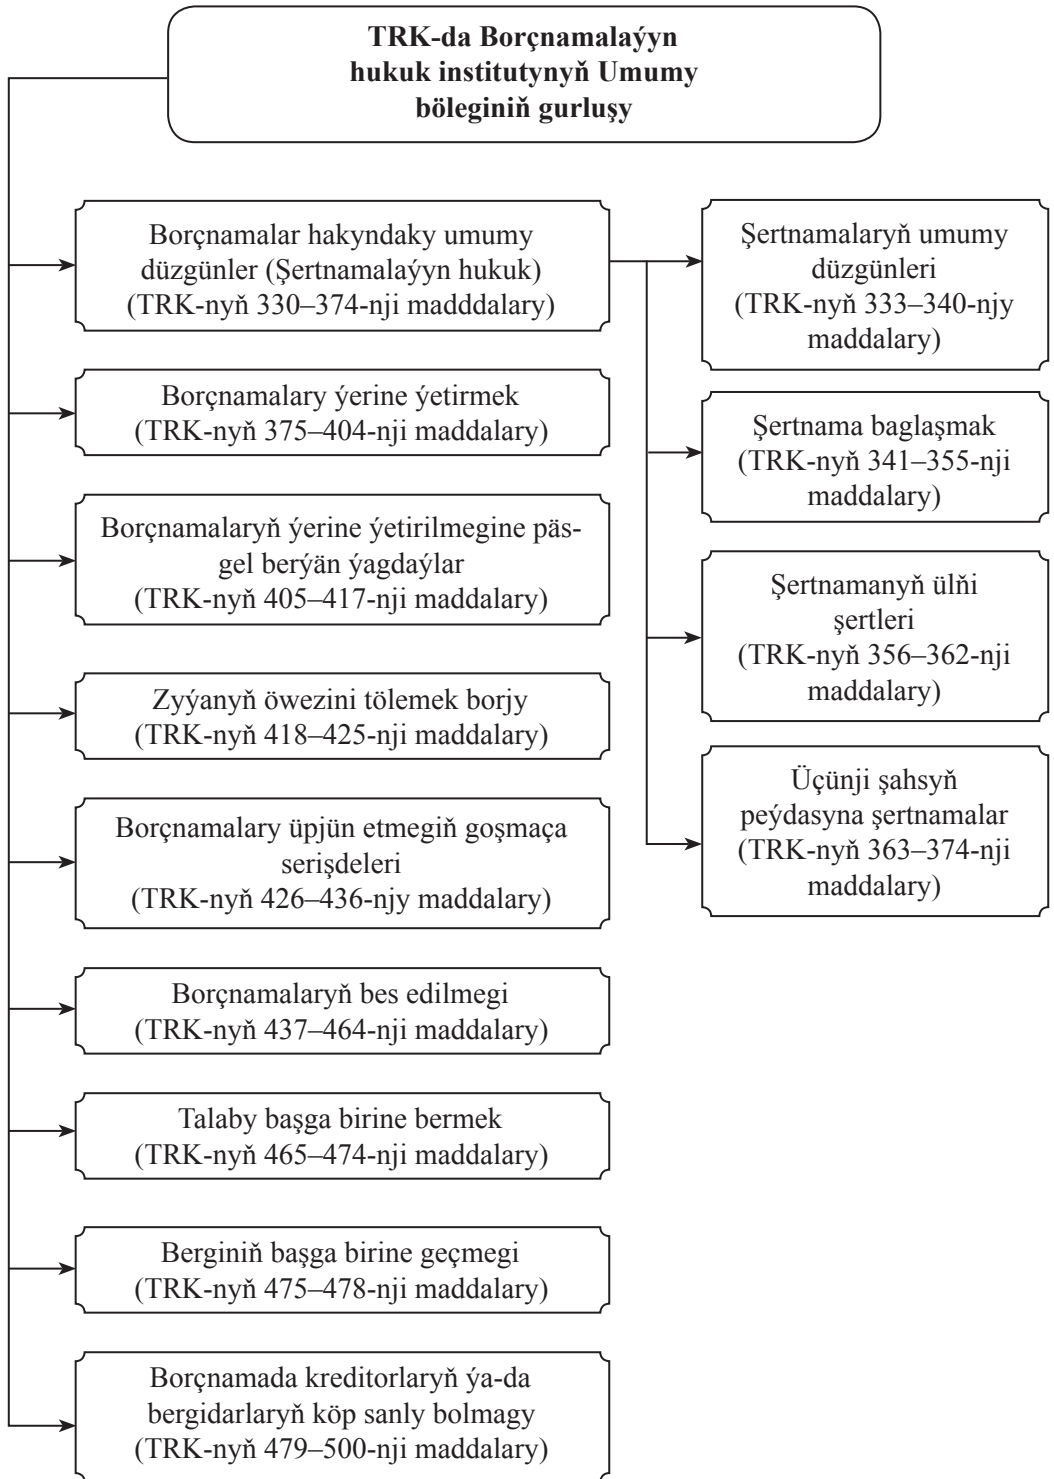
TRK-da Borçnamalaýyn hukuk institutynyň Umumy böleginiň gurluşy

Borçnamalar hakyndaky umumy düzgünler (Şertnamalaýyn hukuk) (TRK-nyň 330–374-nji madddalary)

Şertnamalaryň umumy düzgünleri (TRK-nyň 333–340-njy maddalary)

Şertnama baglaşmak (TRK-nyň 341–355-nji maddalary)

Şertnamanyň ülňi şertleri (TRK-nyň 356–362-nji maddalary)

Üçünji şahsyň peýdasyna şertnamalar (TRK-nyň 363–374-nji maddalary)

Borçnamalary ýerine ýetirmek (TRK-nyň 375–404-nji maddalary)

Borçnamalaryň ýerine ýetirilmegine päsgel berýän ýagdaýlar (TRK-nyň 405–417-nji maddalary)

Zyýanyň öwezini tölemek borjy (TRK-nyň 418–425-nji maddalary)

Borçnamalary üpjün etmegiň goşmaça serişdeleri (TRK-nyň 426–436-njy maddalary)

Borçnamalaryň bes edilmegi (TRK-nyň 437–464-nji maddalary)

Talaby başga birine bermek (TRK-nyň 465–474-nji maddalary)

Berginiň başga birine geçmegi (TRK-nyň 475–478-nji maddalary)

Borçnamada kreditorlaryň ýa-da bergidarlaryň köp sanly bolmagy (TRK-nyň 479–500-nji maddalary)